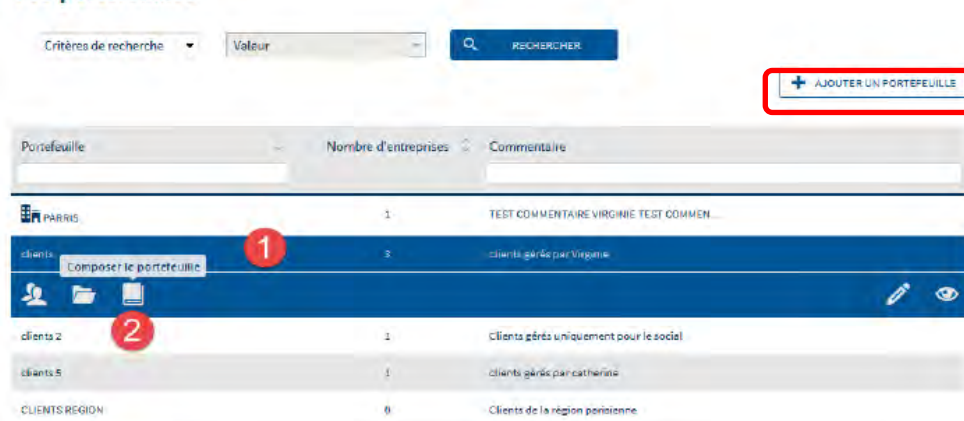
Critères de recherche

Valeur

RECHERCHER

AJOUTER UN PORTEFEUILLE

| Portefeuille | Nombre d'entreprises | Commentaire |
|---|---|---|
| PARRIS | 1 | TEST COMMENTAIRE VIRGINIE TEST COMMEN... |
| clients | 3 | clients gérés par Virginie |
| clients 2 | 1 | Clients gérés uniquement pour le social |
| clients 5 | 1 | clients gérés par catherine |
| CLIENTS REGION | 0 | Clients de la région parisienne |

1

Composer le portefeuille

2